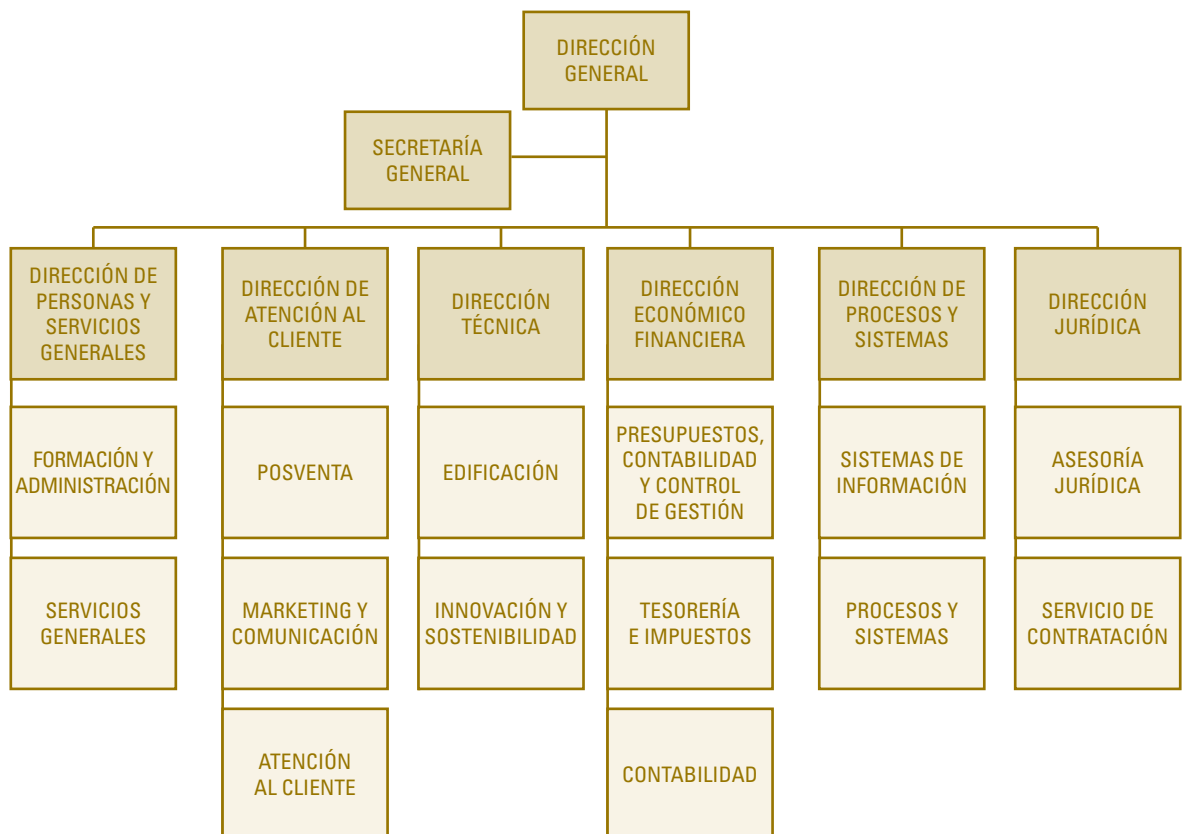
DIRECCIÓN GENERAL

SECRETARÍA GENERAL

DIRECCIÓN DE PERSONAS Y SERVICIOS GENERALES

FORMACIÓN Y ADMINISTRACIÓN

SERVICIOS GENERALES

DIRECCIÓN DE ATENCIÓN AL CLIENTE

POSVENTA

MARKETING Y COMUNICACIÓN

ATENCIÓN AL CLIENTE

DIRECCIÓN TÉCNICA

EDIFICACIÓN

INNOVACIÓN Y SOSTENIBILIDAD

DIRECCIÓN ECONÓMICO FINANCIERA

PRESUPUESTOS, CONTABILIDAD Y CONTROL DE GESTIÓN

TESORERÍA E IMPUESTOS

CONTABILIDAD

DIRECCIÓN DE PROCESOS Y SISTEMAS

SISTEMAS DE INFORMACIÓN

PROCESOS Y SISTEMAS

DIRECCIÓN JURÍDICA

ASESORÍA JURÍDICA

SERVICIO DE CONTRATACIÓN